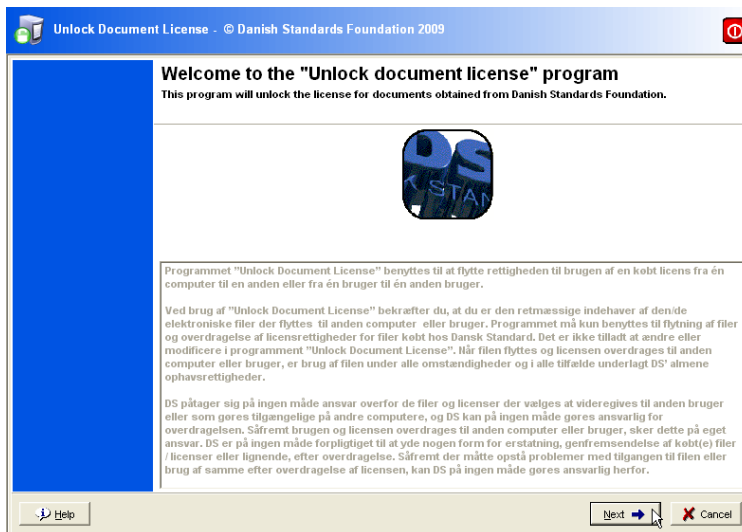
Unlock Document License - © Danish Standards Foundation 2009

Welcome to the "Unlock document license" program
This program will unlock the license for documents obtained from Danish Standards Foundation.

DS
STAN

Programmet "Unlock Document License" benyttes til at flytte rettigheden til brugen af en købt licens fra én computer til en anden eller fra én bruger til én anden bruger.

Ved brug af "Unlock Document License" bekræfter du, at du er den retmæssige indehaver af den/de elektroniske filer der flyttes til anden computer eller bruger. Programmet må kun benyttes til flytning af filer og overdragelse af licensrettigheder for filer købt hos Dansk Standard. Det er ikke tilladt at ændre eller modificere i programmet "Unlock Document License". Når filen flyttes og licensen overdrages til anden computer eller bruger, er brug af filen under alle omstændigheder og i alle tilfælde underlagt DS' almene ophavsrettigheder.

DS påtager sig på ingen måde ansvar overfor de filer og licenser der vælges at videregives til anden bruger eller som gøres tilgængelige på andre computere, og DS kan på ingen måde gøres ansvarlig for overdragelsen. Såfremt brugen og licensen overdrages til anden computer eller bruger, sker dette på eget ansvar. DS er på ingen måde forpligtiget til at yde nogen form for erstatning, genfremsendelse af købt(e) filer / licenser eller lignende, efter overdragelse. Såfremt der måtte opstå problemer med tilgangen til filen eller brug af samme efter overdragelse af licensen, kan DS på ingen måde gøres ansvarlig herfor.

Help

Next

Cancel